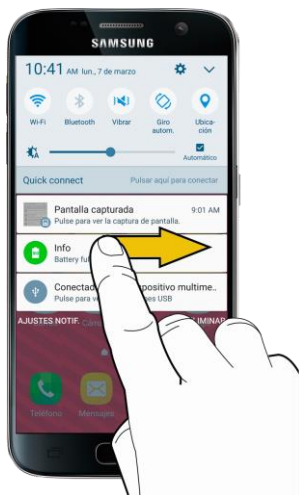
SAMSUNG

10:41 AM lun., 7 de marzo

Wi-Fi Bluetooth Vibrar Giro autom. Ubicación

Automático

Quick connect Pulsar aquí para conectar

Pantalla capturada 9:01 AM
Pulse para ver la captura de pantalla.

Info
Battery ful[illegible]

Conectad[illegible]spositivo multime..
Pulse para ve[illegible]es USB

AJUSTES NOTIF. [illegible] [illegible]LIMINAR

Teléfono Mensajes